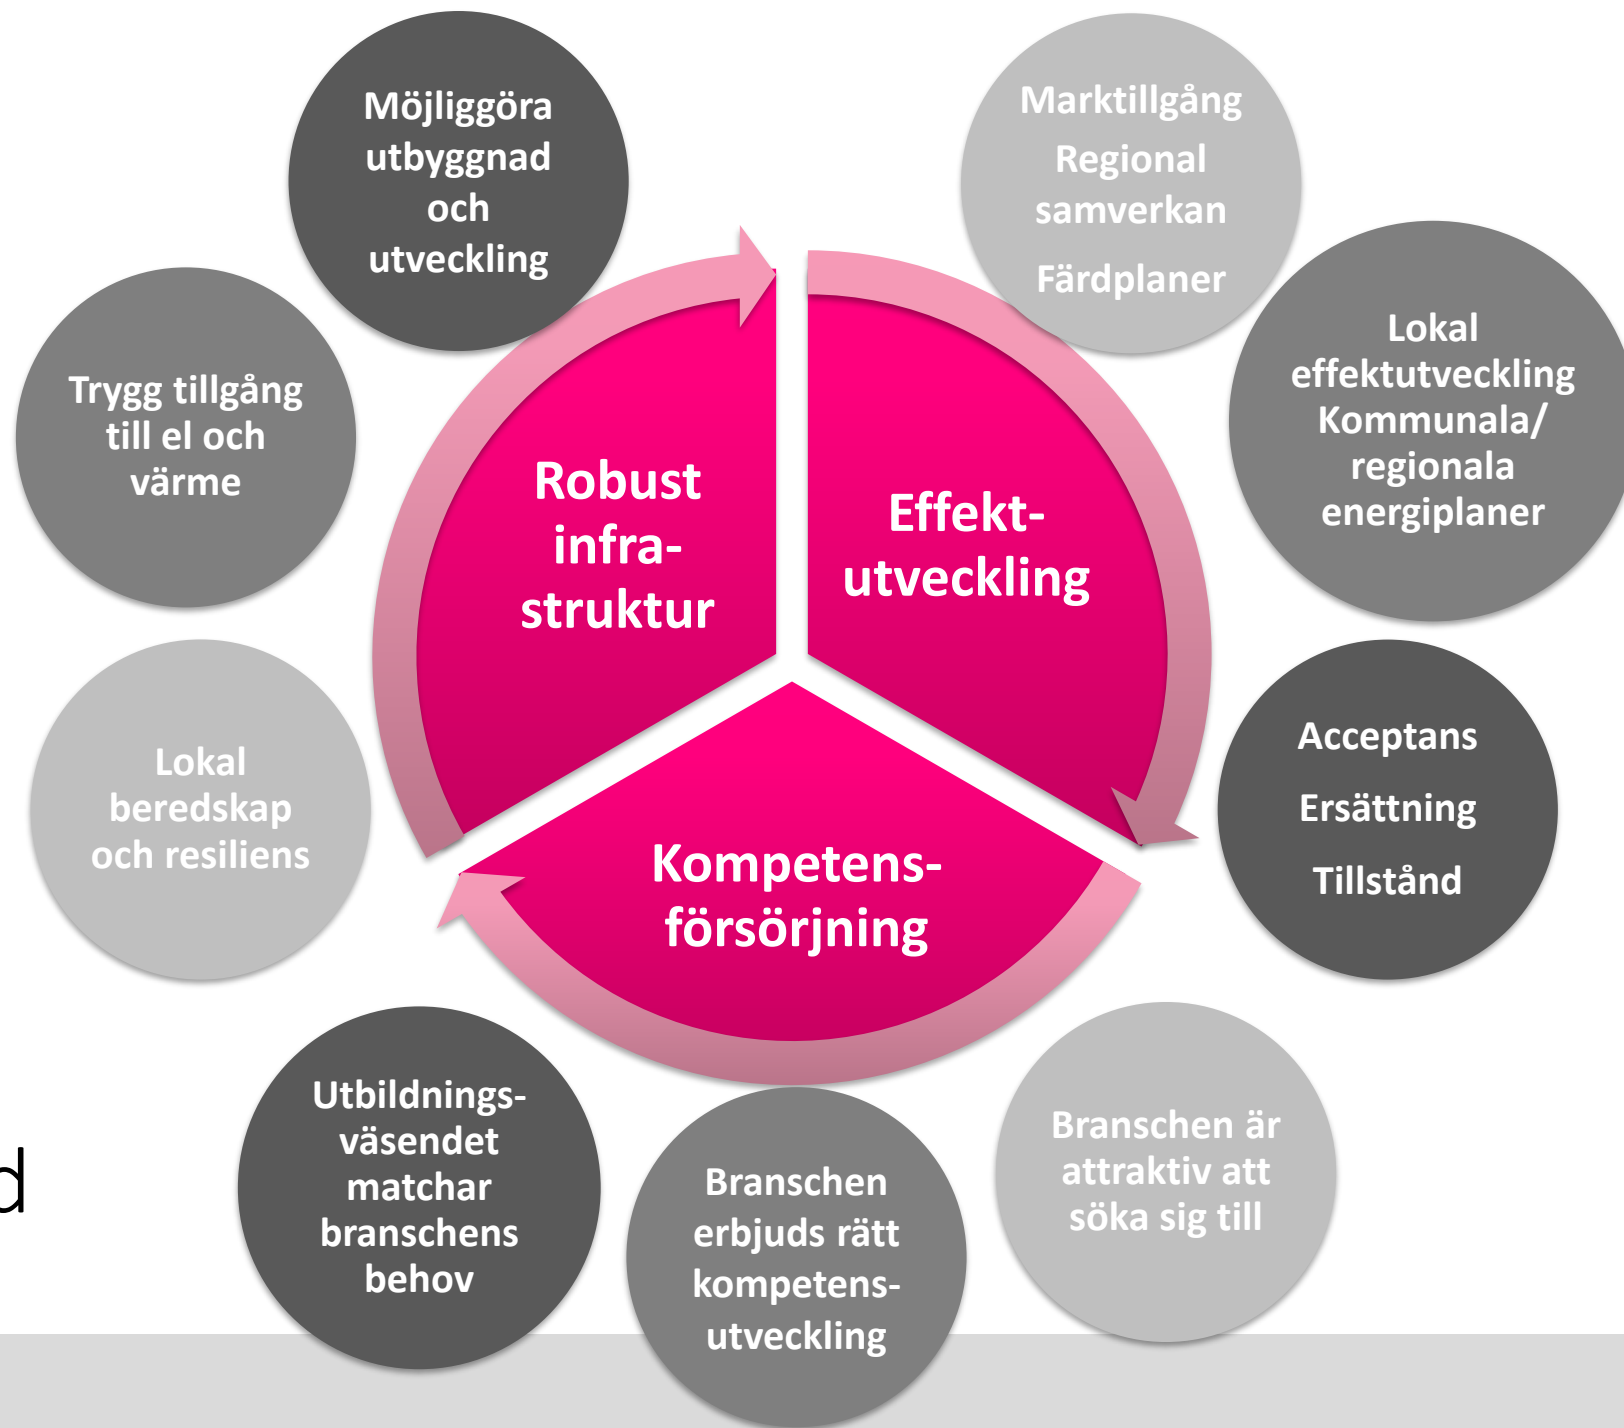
Möjliggöra utbyggnad och utveckling

Marktillgång
Regional samverkan
Färdplaner

Trygg tillgång till el och värme

Lokal effektutveckling
Kommunala/ regionala energiplaner

Robust infrastruktur

Effekt-utveckling

Lokal beredskap och resiliens

Acceptans
Ersättning
Tillstånd

Kompetens-försörjning

Utbildningsväsendet matchar branschens behov

Branschen erbjuds rätt kompetens-utveckling

Branschen är attraktiv att söka sig till

d